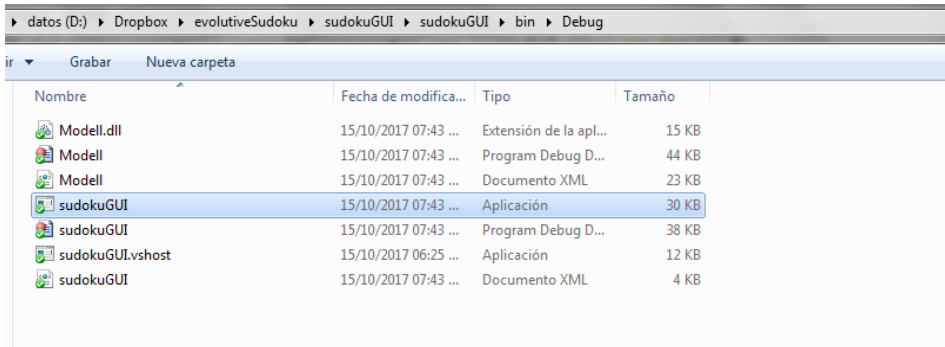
▸ datos (D:) ▸ Dropbox ▸ evolutiveSudoku ▸ sudokuGUI ▸ sudokuGUI ▸ bin ▸ Debug

ir ▾ Grabar Nueva carpeta

| Nombre | Fecha de modifica... | Tipo | Tamaño |
|---|---|---|---|
| Modell.dll | 15/10/2017 07:43 ... | Extensión de la apl... | 15 KB |
| Modell | 15/10/2017 07:43 ... | Program Debug D... | 44 KB |
| Modell | 15/10/2017 07:43 ... | Documento XML | 23 KB |
| sudokuGUI | 15/10/2017 07:43 ... | Aplicación | 30 KB |
| sudokuGUI | 15/10/2017 07:43 ... | Program Debug D... | 38 KB |
| sudokuGUI.vshost | 15/10/2017 06:25 ... | Aplicación | 12 KB |
| sudokuGUI | 15/10/2017 07:43 ... | Documento XML | 4 KB |